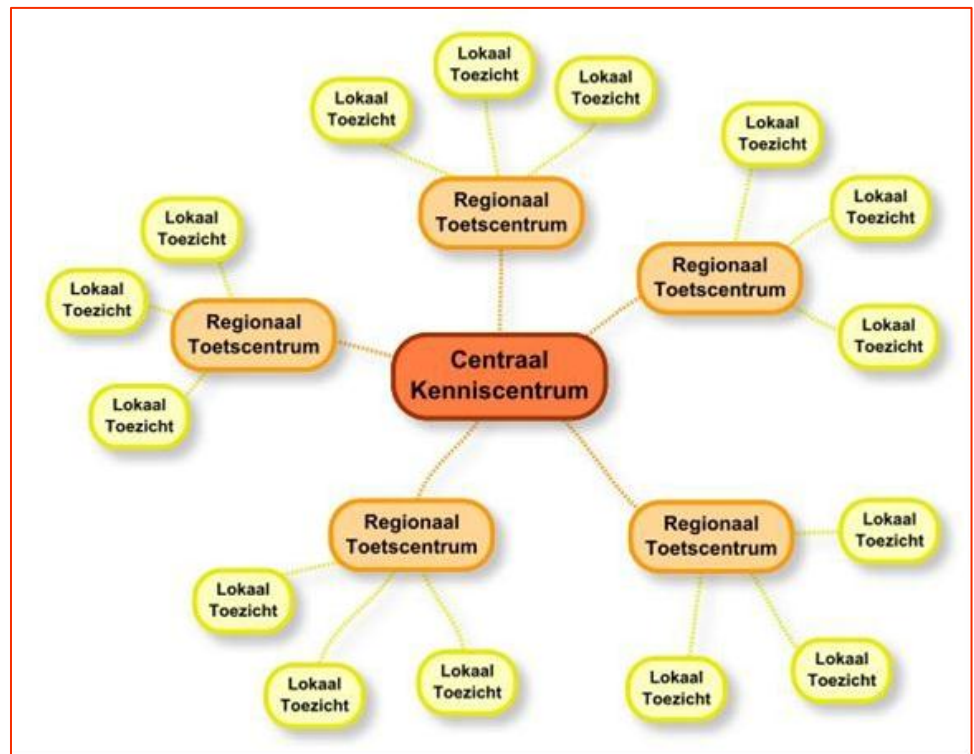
Lokaal Toezicht

Lokaal Toezicht

Lokaal Toezicht

Regionaal Toetscentrum

Lokaal Toezicht

Lokaal Toezicht

Regionaal Toetscentrum

Lokaal Toezicht

Lokaal Toezicht

Lokaal Toezicht

Regionaal Toetscentrum

Lokaal Toezicht

Centraal Kenniscentrum

Lokaal Toezicht

Regionaal Toetscentrum

Regionaal Toetscentrum

Lokaal Toezicht

Lokaal Toezicht

Lokaal Toezicht

Lokaal Toezicht

Lokaal Toezicht

Lokaal Toezicht